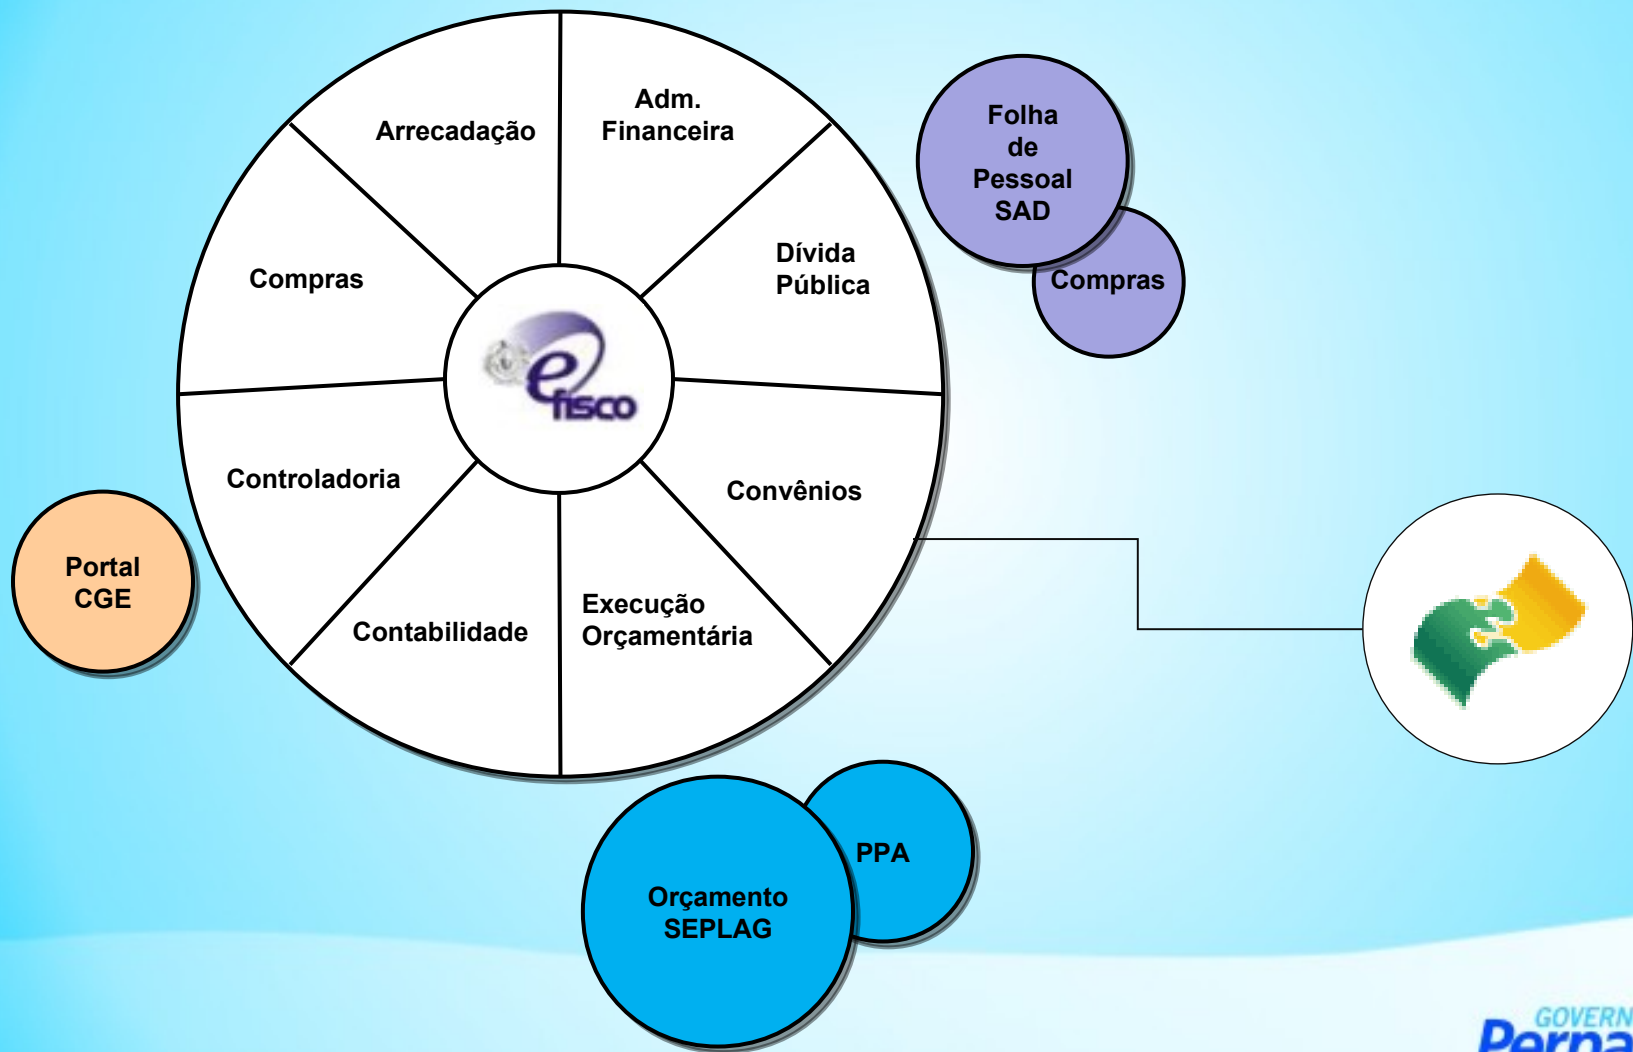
Arrecadação

Adm. Financeira

Compras

Dívida Pública

efisco

Controladoria

Convênios

Contabilidade

Execução Orçamentária

Folha de Pessoal SAD

Compras

Portal CGE

PPA

Orçamento SEPLAG

GOVERN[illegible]

Perna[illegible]